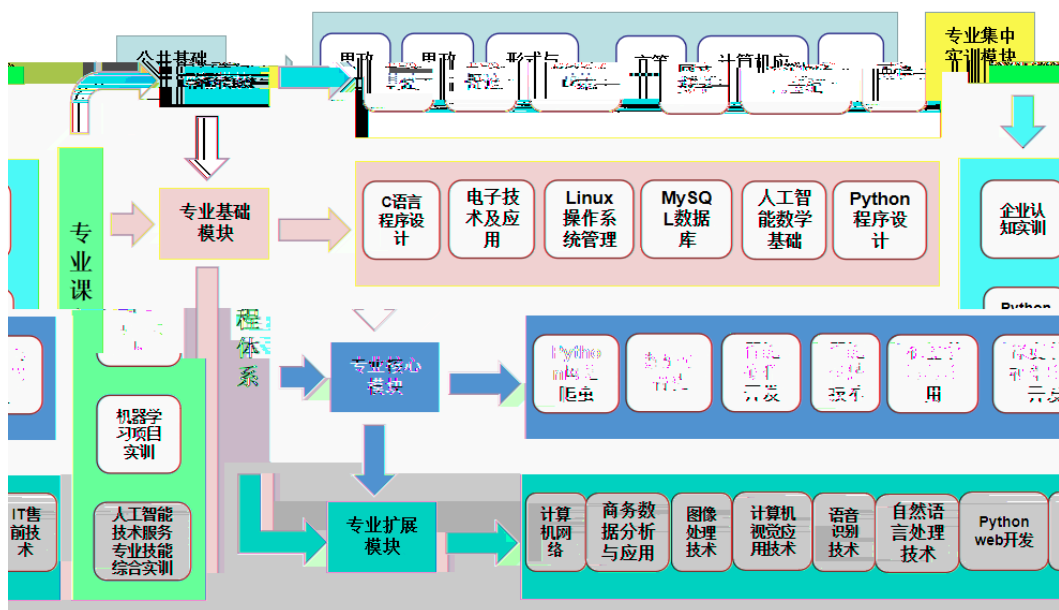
公共基础

思政

思政

形势与

高等

计算机应

专业集中实训模块

专业课程体系

专业基础模块

C语言程序设计

电子技术及应用

Linux操作系统管理

MySQL数据库

人工智能数学基础

Python程序设计

企业认知实训

Python

专业核心模块

Python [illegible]爬虫

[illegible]

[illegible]开发

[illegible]技术

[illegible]用

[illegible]开发

机器学习项目实训

人工智能技术服务专业技能综合实训

IT售前技术

专业扩展模块

计算机网络

商务数据分析与应用

图像处理技术

计算机视觉应用技术

语音识别技术

自然语言处理技术

Python web开发